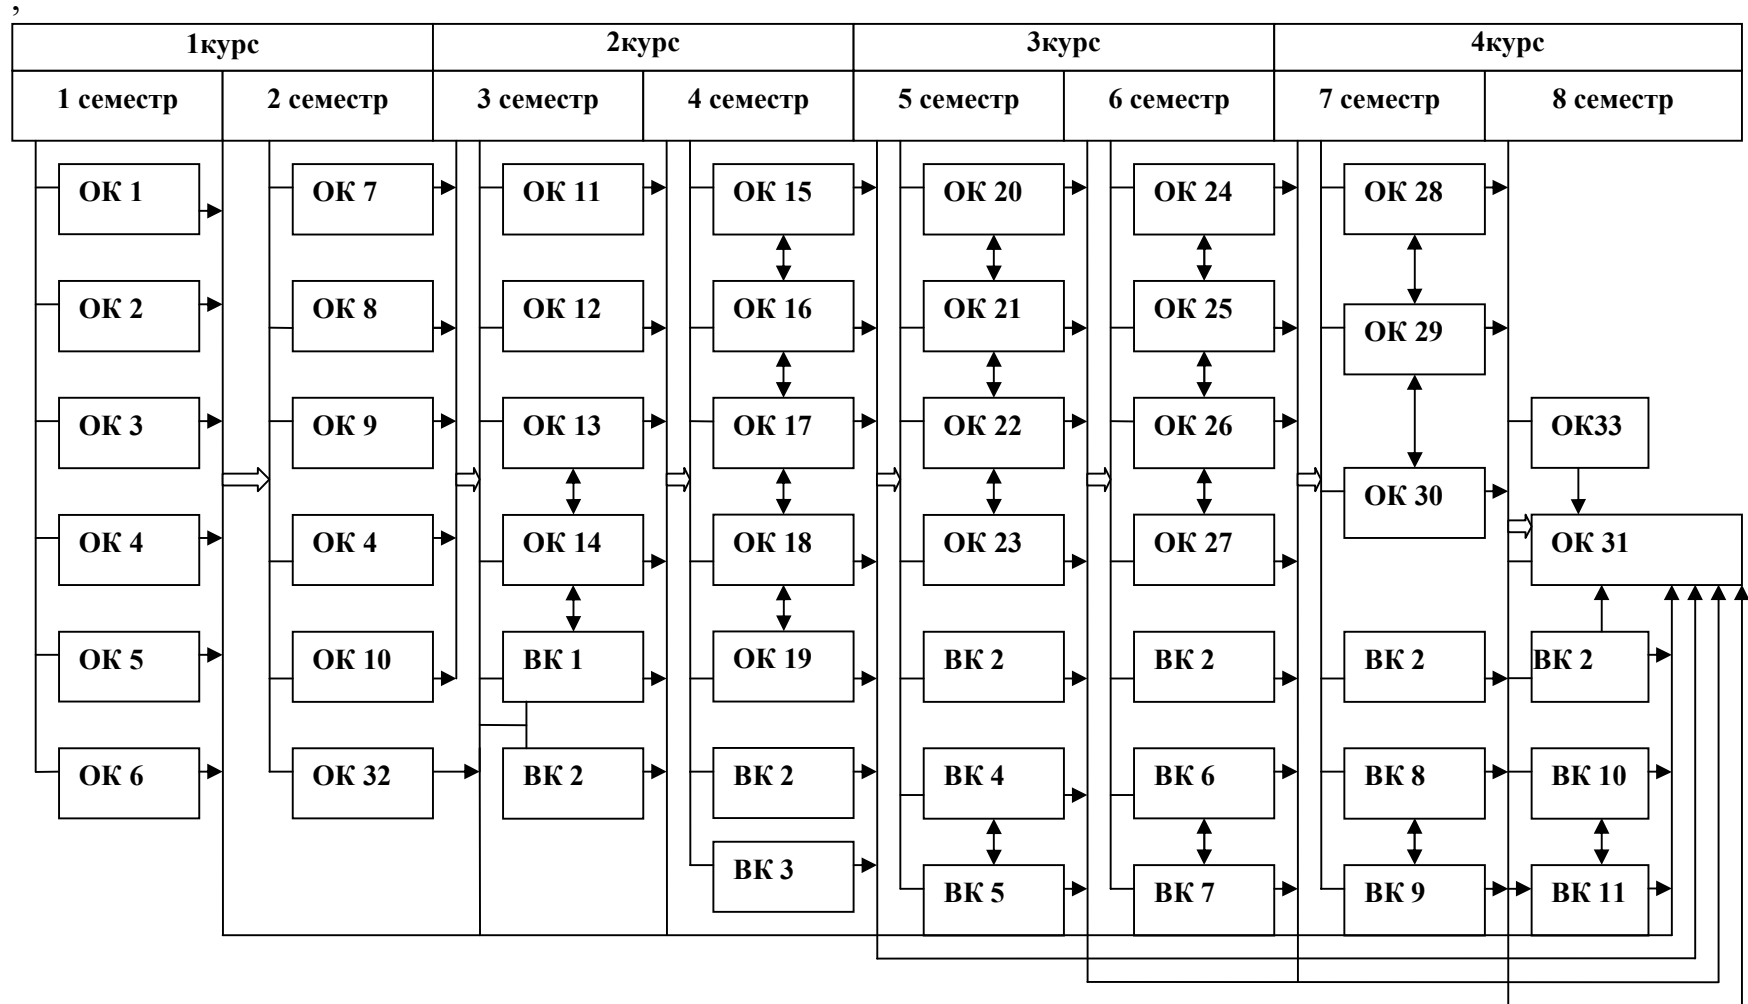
,

| 1курс | | 2курс | | 3курс | | 4курс | |
|---|---|---|---|---|---|---|---|
| 1 семестр | 2 семестр | 3 семестр | 4 семестр | 5 семестр | 6 семестр | 7 семестр | 8 семестр |

ОК 1
ОК 2
ОК 3
ОК 4
ОК 5
ОК 6

ОК 7
ОК 8
ОК 9
ОК 4
ОК 10
ОК 32

ОК 11
ОК 12
ОК 13
ОК 14
ВК 1
ВК 2

ОК 15
ОК 16
ОК 17
ОК 18
ОК 19
ВК 2
ВК 3

ОК 20
ОК 21
ОК 22
ОК 23
ВК 2
ВК 4
ВК 5

ОК 24
ОК 25
ОК 26
ОК 27
ВК 2
ВК 6
ВК 7

ОК 28
ОК 29
ОК 30
ВК 2
ВК 8
ВК 9

ОК33
ОК 31
ВК 2
ВК 10
ВК 11